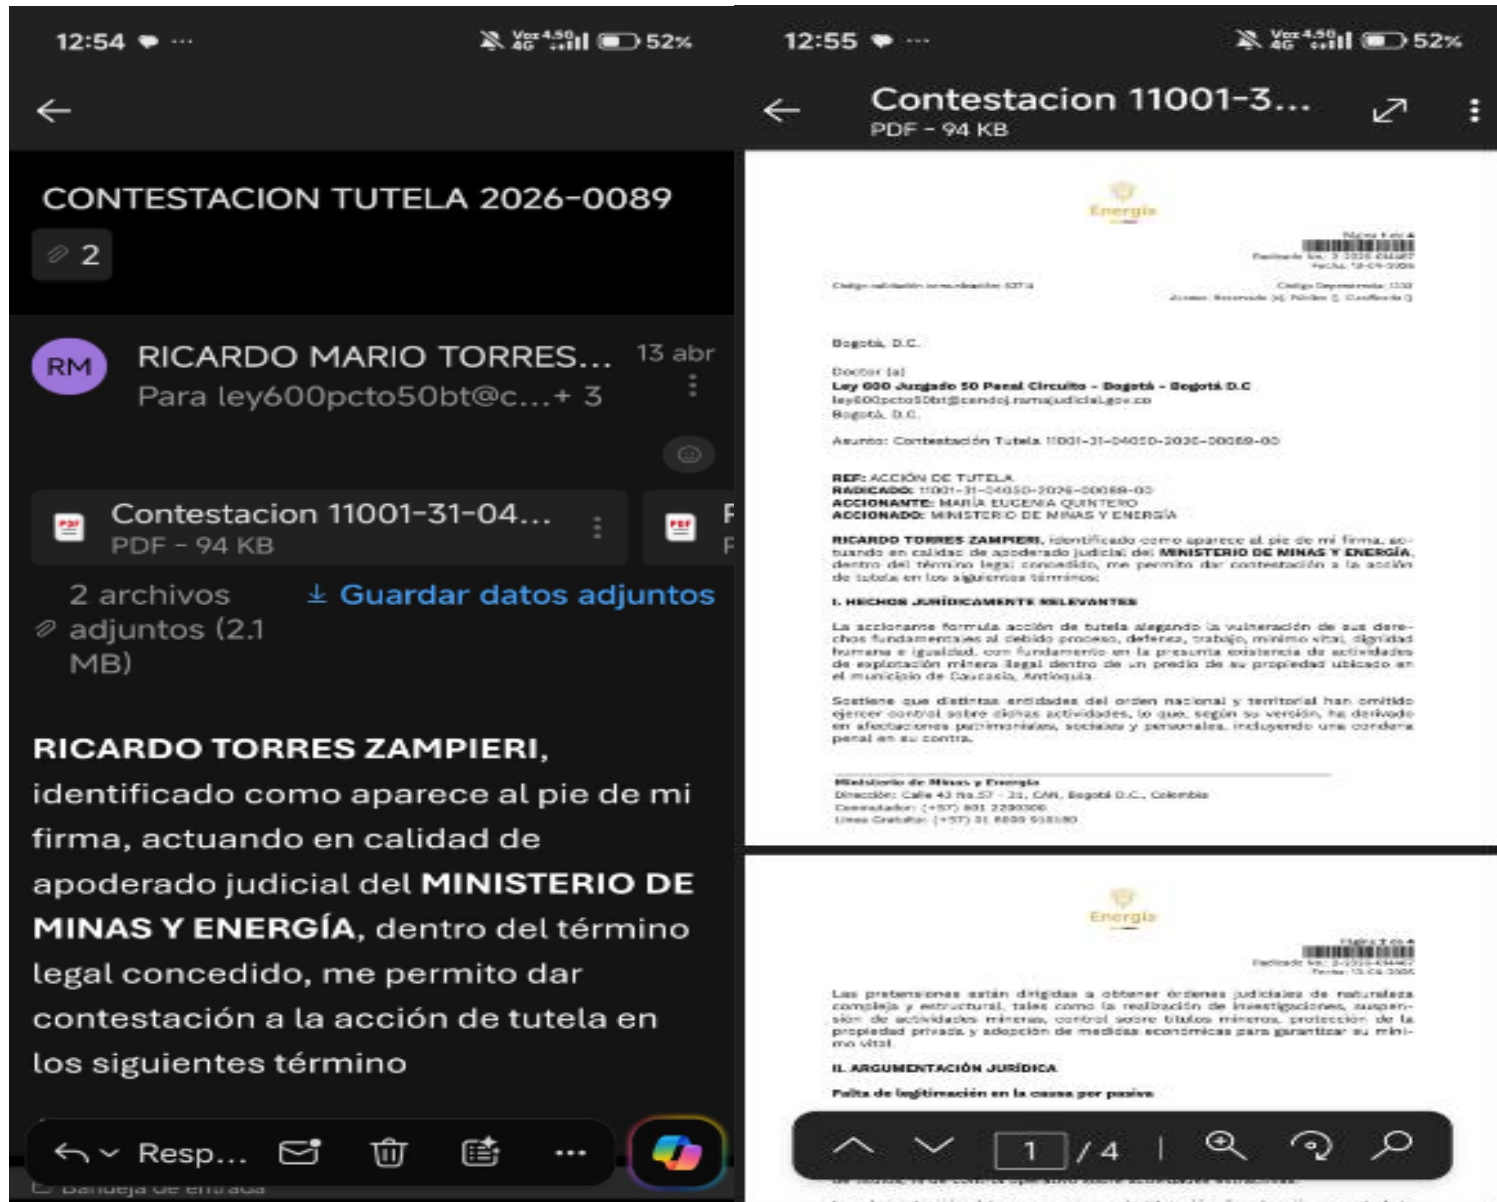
12:54 ...
52%

CONTESTACION TUTELA 2026-0089
2

RM RICARDO MARIO TORRES... 13 abr
Para ley600pcto50bt@c...+ 3

Contestacion 11001-31-04...
PDF - 94 KB

2 archivos adjuntos (2.1 MB)
Guardar datos adjuntos

**RICARDO TORRES ZAMPIERI**, identificado como aparece al pie de mi firma, actuando en calidad de apoderado judicial del **MINISTERIO DE MINAS Y ENERGÍA**, dentro del término legal concedido, me permito dar contestación a la acción de tutela en los siguientes término

Resp...
Bandeja de entrada

12:55 ...
52%
Contestacion 11001-3...
PDF - 94 KB

Energía

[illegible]

Bogotá, D.C.

Doctor (a)
Ley 600 Juzgado 50 Penal Circuito - Bogotá - Bogotá D.C
ley600pcto50bt@cendoj.ramajudicial.gov.co
Bogotá, D.C.

Asunto: Contestación Tutela 11001-31-04050-2026-00089-00

REF: ACCIÓN DE TUTELA
RADICADO: 11001-31-04050-2026-00089-00
ACCIONANTE: MARÍA EUGENIA QUINTERO
ACCIONADO: MINISTERIO DE MINAS Y ENERGÍA

RICARDO TORRES ZAMPIERI, identificado como aparece al pie de mi firma, actuando en calidad de apoderado judicial del MINISTERIO DE MINAS Y ENERGÍA, dentro del término legal concedido, me permito dar contestación a la acción de tutela en los siguientes términos:

I. HECHOS JURÍDICAMENTE RELEVANTES

La accionante formula acción de tutela alegando la vulneración de sus derechos fundamentales al debido proceso, defensa, trabajo, mínimo vital, dignidad humana e igualdad, con fundamento en la presunta existencia de actividades de explotación minera ilegal dentro de un predio de su propiedad ubicado en el municipio de Caucasia, Antioquia.

Sostiene que distintas entidades del orden nacional y territorial han omitido ejercer control sobre dichas actividades, lo que, según su versión, ha derivado en afectaciones patrimoniales, sociales y personales, incluyendo una condena penal en su contra.

Ministerio de Minas y Energía
Dirección: Calle 43 No 57 - 31, CAN, Bogotá D.C., Colombia
Conmutador: (+57) 601 2200300
Línea Gratuita: (+57) 01 8000 910180

Energía

Las pretensiones están dirigidas a obtener órdenes judiciales de naturaleza compleja y estructural, tales como la realización de investigaciones, suspensión de actividades mineras, control sobre títulos mineros, protección de la propiedad privada y adopción de medidas económicas para garantizar su mínimo vital.

II. ARGUMENTACIÓN JURÍDICA

Falta de legitimación en la causa por pasiva

1 / 4